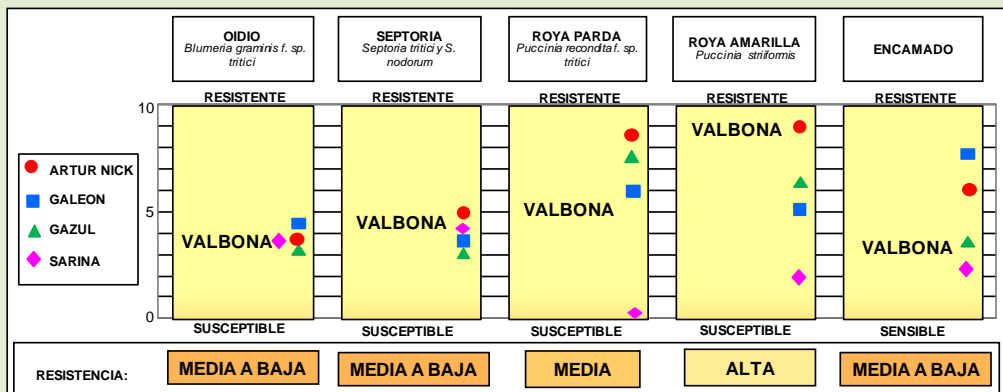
OIDIO
Blumeria graminis f. sp. tritici

SEPTORIA
Septoria tritici y S. nodorum

ROYA PARDA
Puccinia recondita f. sp. tritici

ROYA AMARILLA
Puccinia striiformis

ENCAMADO

10
5
0

ARTUR NICK
GALEON
GAZUL
SARINA

RESISTENTE
VALBONA
SUSCEPTIBLE

RESISTENTE
VALBONA
SUSCEPTIBLE

RESISTENTE
VALBONA
SUSCEPTIBLE

RESISTENTE
VALBONA
SUSCEPTIBLE

RESISTENTE
VALBONA
SENSIBLE

RESISTENCIA: MEDIA A BAJA | MEDIA A BAJA | MEDIA | ALTA | MEDIA A BAJA